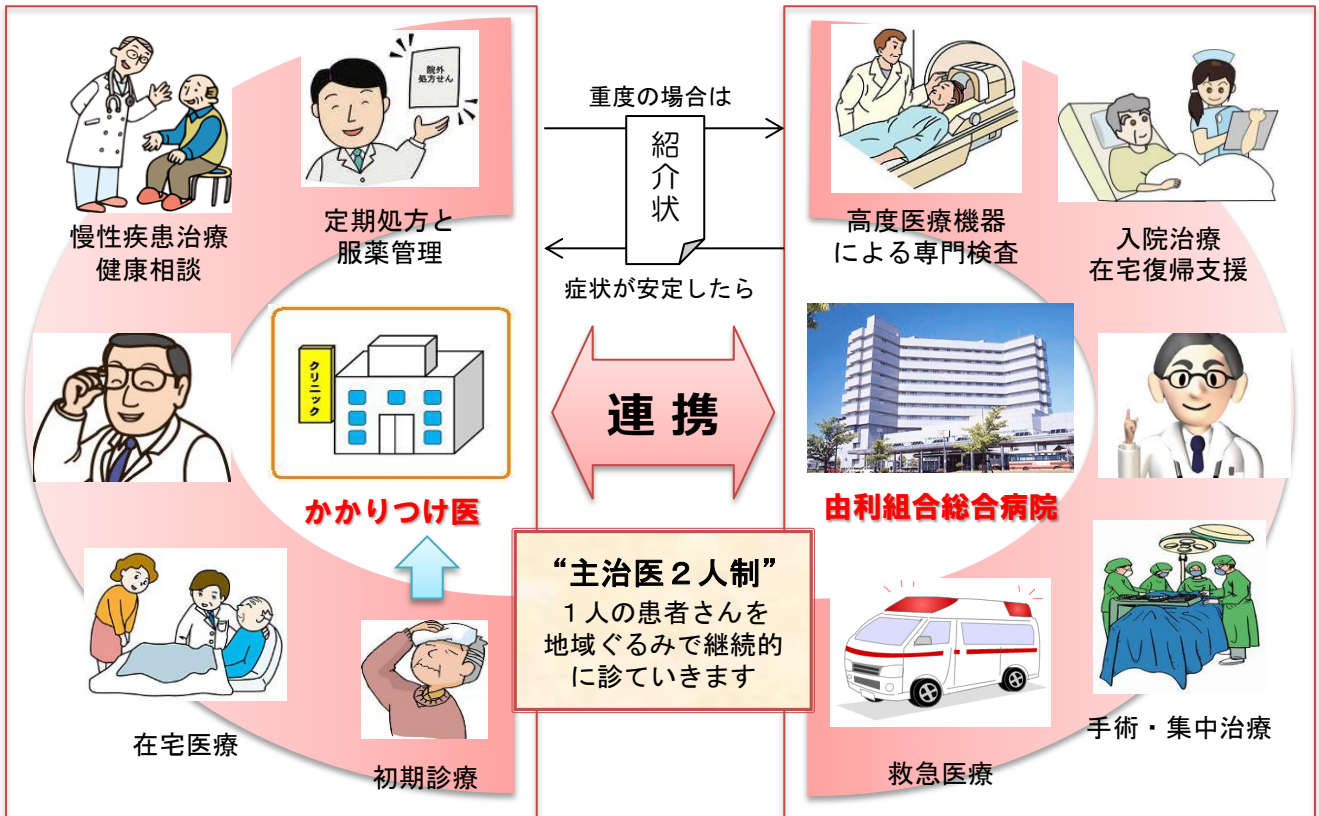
院外処方せん

慢性疾患治療
健康相談

定期処方と
服薬管理

重度の場合は

紹介状

症状が安定したら

高度医療機器
による専門検査

入院治療
在宅復帰支援

クリニック

連携

かかりつけ医

由利組合総合病院

“主治医２人制”
１人の患者さんを
地域ぐるみで継続的
に診ていきます

在宅医療

初期診療

救急医療

手術・集中治療